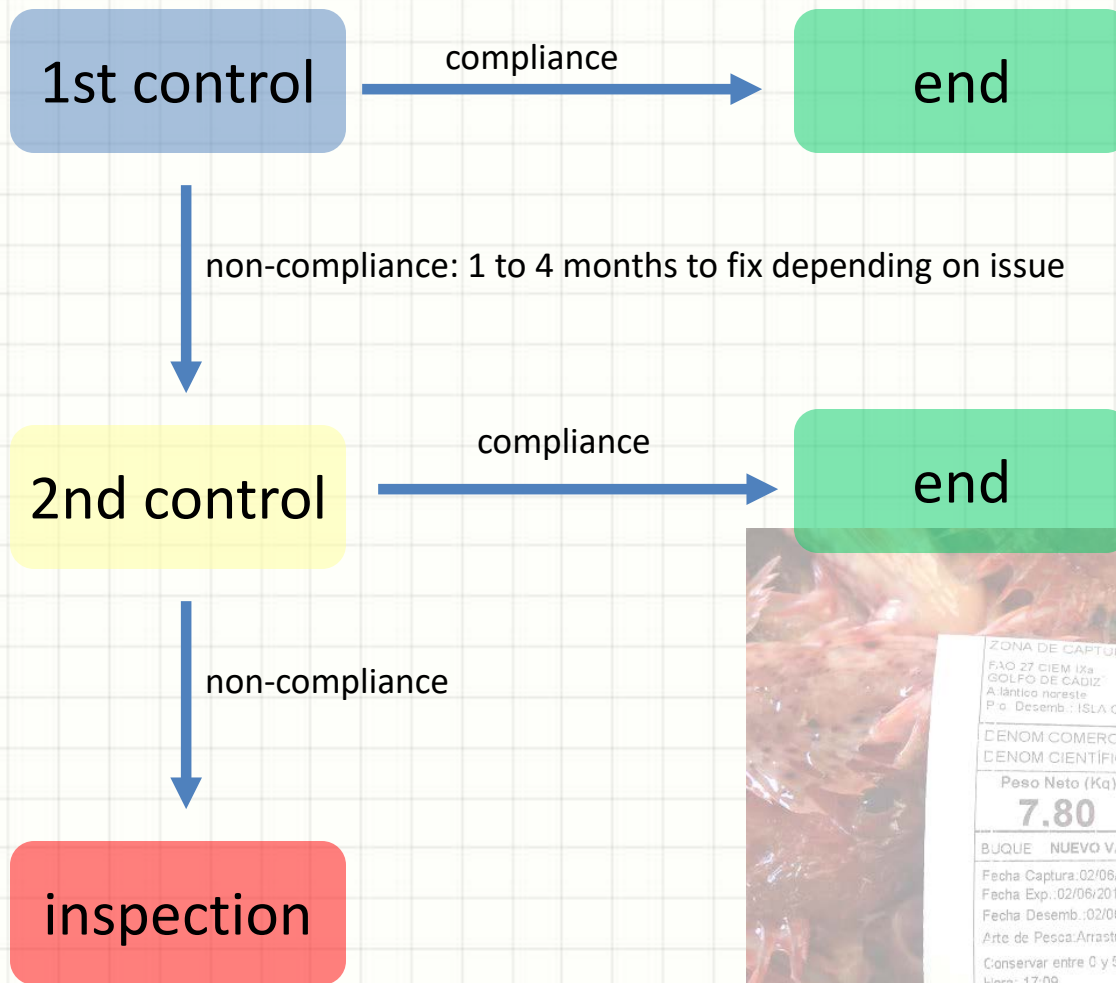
1st control

compliance

end

non-compliance: 1 to 4 months to fix depending on issue

2nd control

compliance

end

non-compliance

inspection

ZONA DE CAPTU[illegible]
FAO 27 CIEM IXa
GOLFO DE CADIZ
Atlántico noreste
P.o. Desemb.: ISLA C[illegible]

DENOM COMERC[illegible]
DENOM CIENTÍFI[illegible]

Peso Neto (Kg)
7.80

BUQUE NUEVO V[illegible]

Fecha Captura:02/06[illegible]
Fecha Exp.:02/06/201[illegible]
Fecha Desemb.:02/0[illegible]
Arte de Pesca:Arrast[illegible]
Conservar entre 0 y 5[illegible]
Hora: 17:09